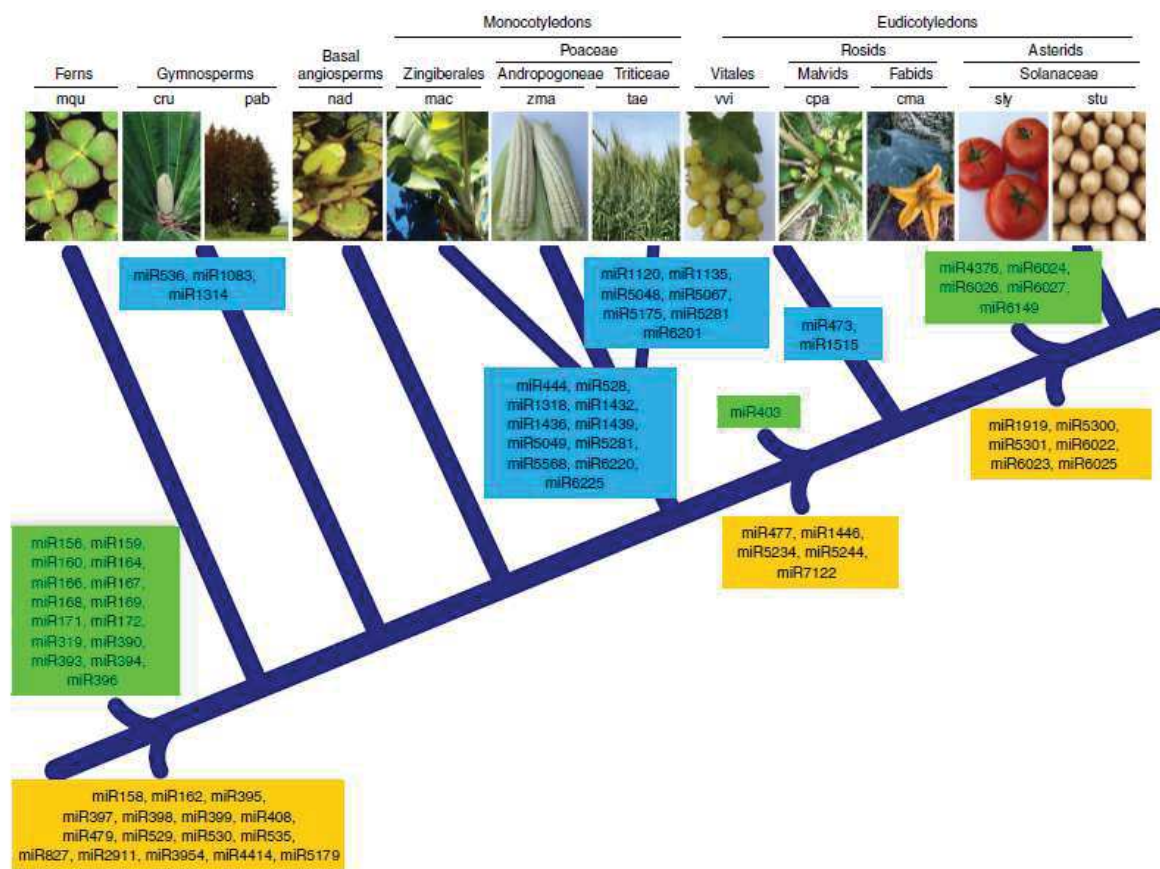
Monocotyledons

Eudicotyledons

Poaceae

Rosids

Asterids

Ferns

Gymnosperms

Basal angiosperms

Zingiberales

Andropogoneae

Triticeae

Vitales

Malvids

Fabids

Solanaceae

mqu

cru

pab

nad

mac

zma

tae

vvi

cpa

cma

sly

stu

miR536, miR1083, miR1314

miR1120, miR1135, miR5048, miR5067, miR5175, miR5281 miR6201

miR4376, miR6024, miR6026, miR6027, miR6149

miR473, miR1515

miR444, miR528, miR1318, miR1432, miR1436, miR1439, miR5049, miR5281, miR5568, miR6220, miR6225

miR403

miR1919, miR5300, miR5301, miR6022, miR6023, miR6025

miR477, miR1446, miR5234, miR5244, miR7122

miR156, miR159, miR160, miR164, miR166, miR167, miR168, miR169, miR171, miR172, miR319, miR390, miR393, miR394, miR396

miR158, miR162, miR395, miR397, miR398, miR399, miR408, miR479, miR529, miR530, miR535, miR827, miR2911, miR3954, miR4414, miR5179